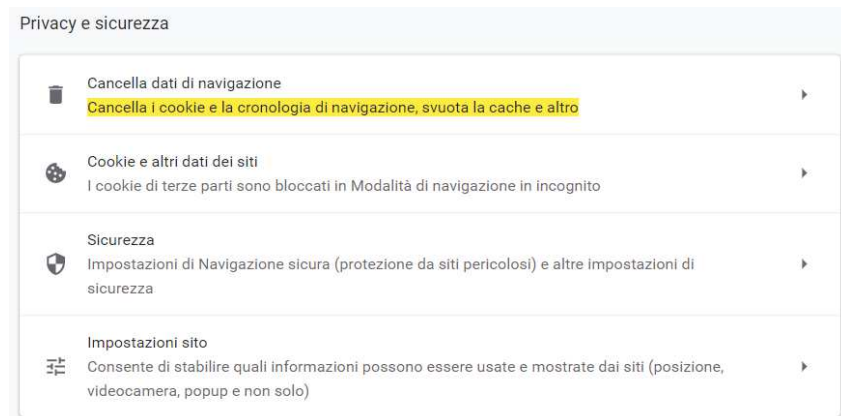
Privacy e sicurezza

Cancella dati di navigazione
Cancella i cookie e la cronologia di navigazione, svuota la cache e altro

Cookie e altri dati dei siti
I cookie di terze parti sono bloccati in Modalità di navigazione in incognito

Sicurezza
Impostazioni di Navigazione sicura (protezione da siti pericolosi) e altre impostazioni di sicurezza

Impostazioni sito
Consente di stabilire quali informazioni possono essere usate e mostrate dai siti (posizione, videocamera, popup e non solo)